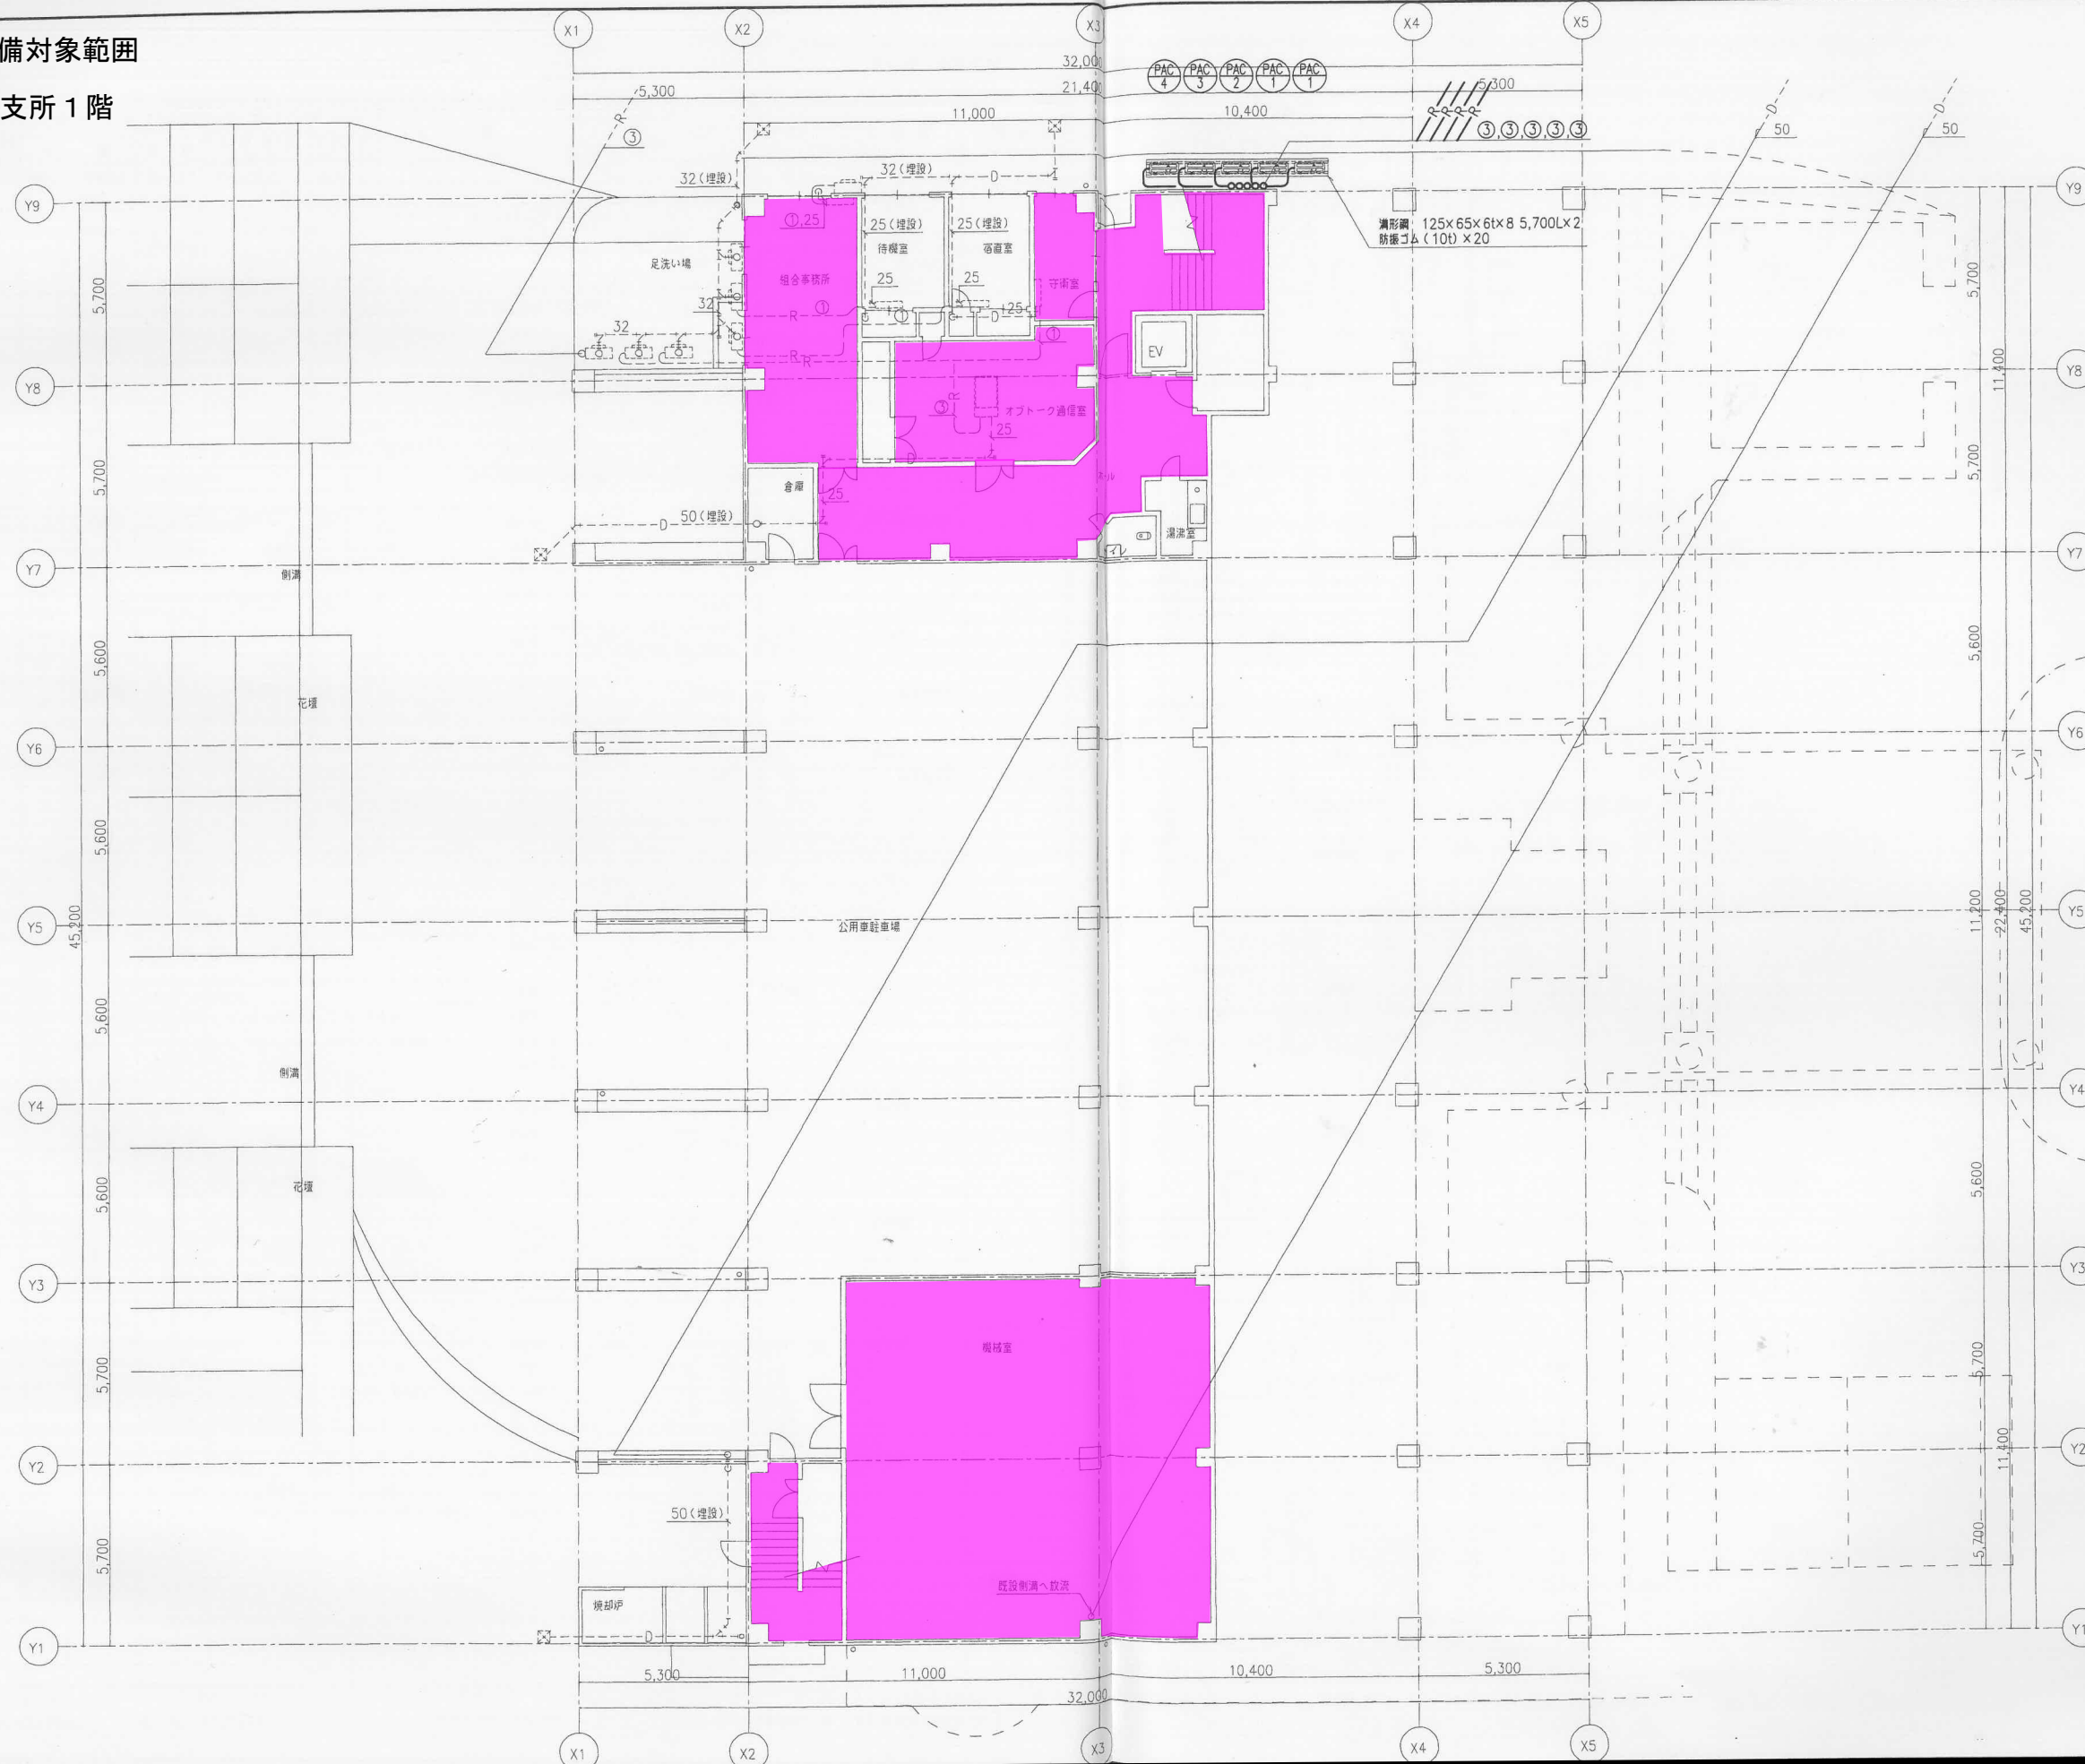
備対象範囲

支所１階

X1 X2 X3 X4 X5

32,000
21,400
5,300
11,000
10,400
5,300

PAC 4 PAC 3 PAC 2 PAC 1 PAC 1

③ ③③③③③

50 50

32（埋設）
32（埋設）

①,25
25（埋設）
25（埋設）
待機室
宿直室
足洗い場
組合事務所
25
25
守衛室
32
32
①
25
①
EV
③
オプトーク通信室
25
倉庫
25
50（埋設）
湯沸室
トイレ

溝形鋼 125×65×6t×8 5,700L×2
防振ゴム（10t）×20

Y9 Y8 Y7 Y6 Y5 Y4 Y3 Y2 Y1

5,700
5,700
5,600
5,600
45,200
5,600
5,600
5,700
5,700

側溝
花壇
側溝
花壇

公用車駐車場

機械室

既設側溝へ放流

50（埋設）

焼却炉

5,700
11,400
5,700
5,600
11,200
22,400
45,200
5,600
5,700
11,400
5,700

5,300
11,000
10,400
5,300
32,000